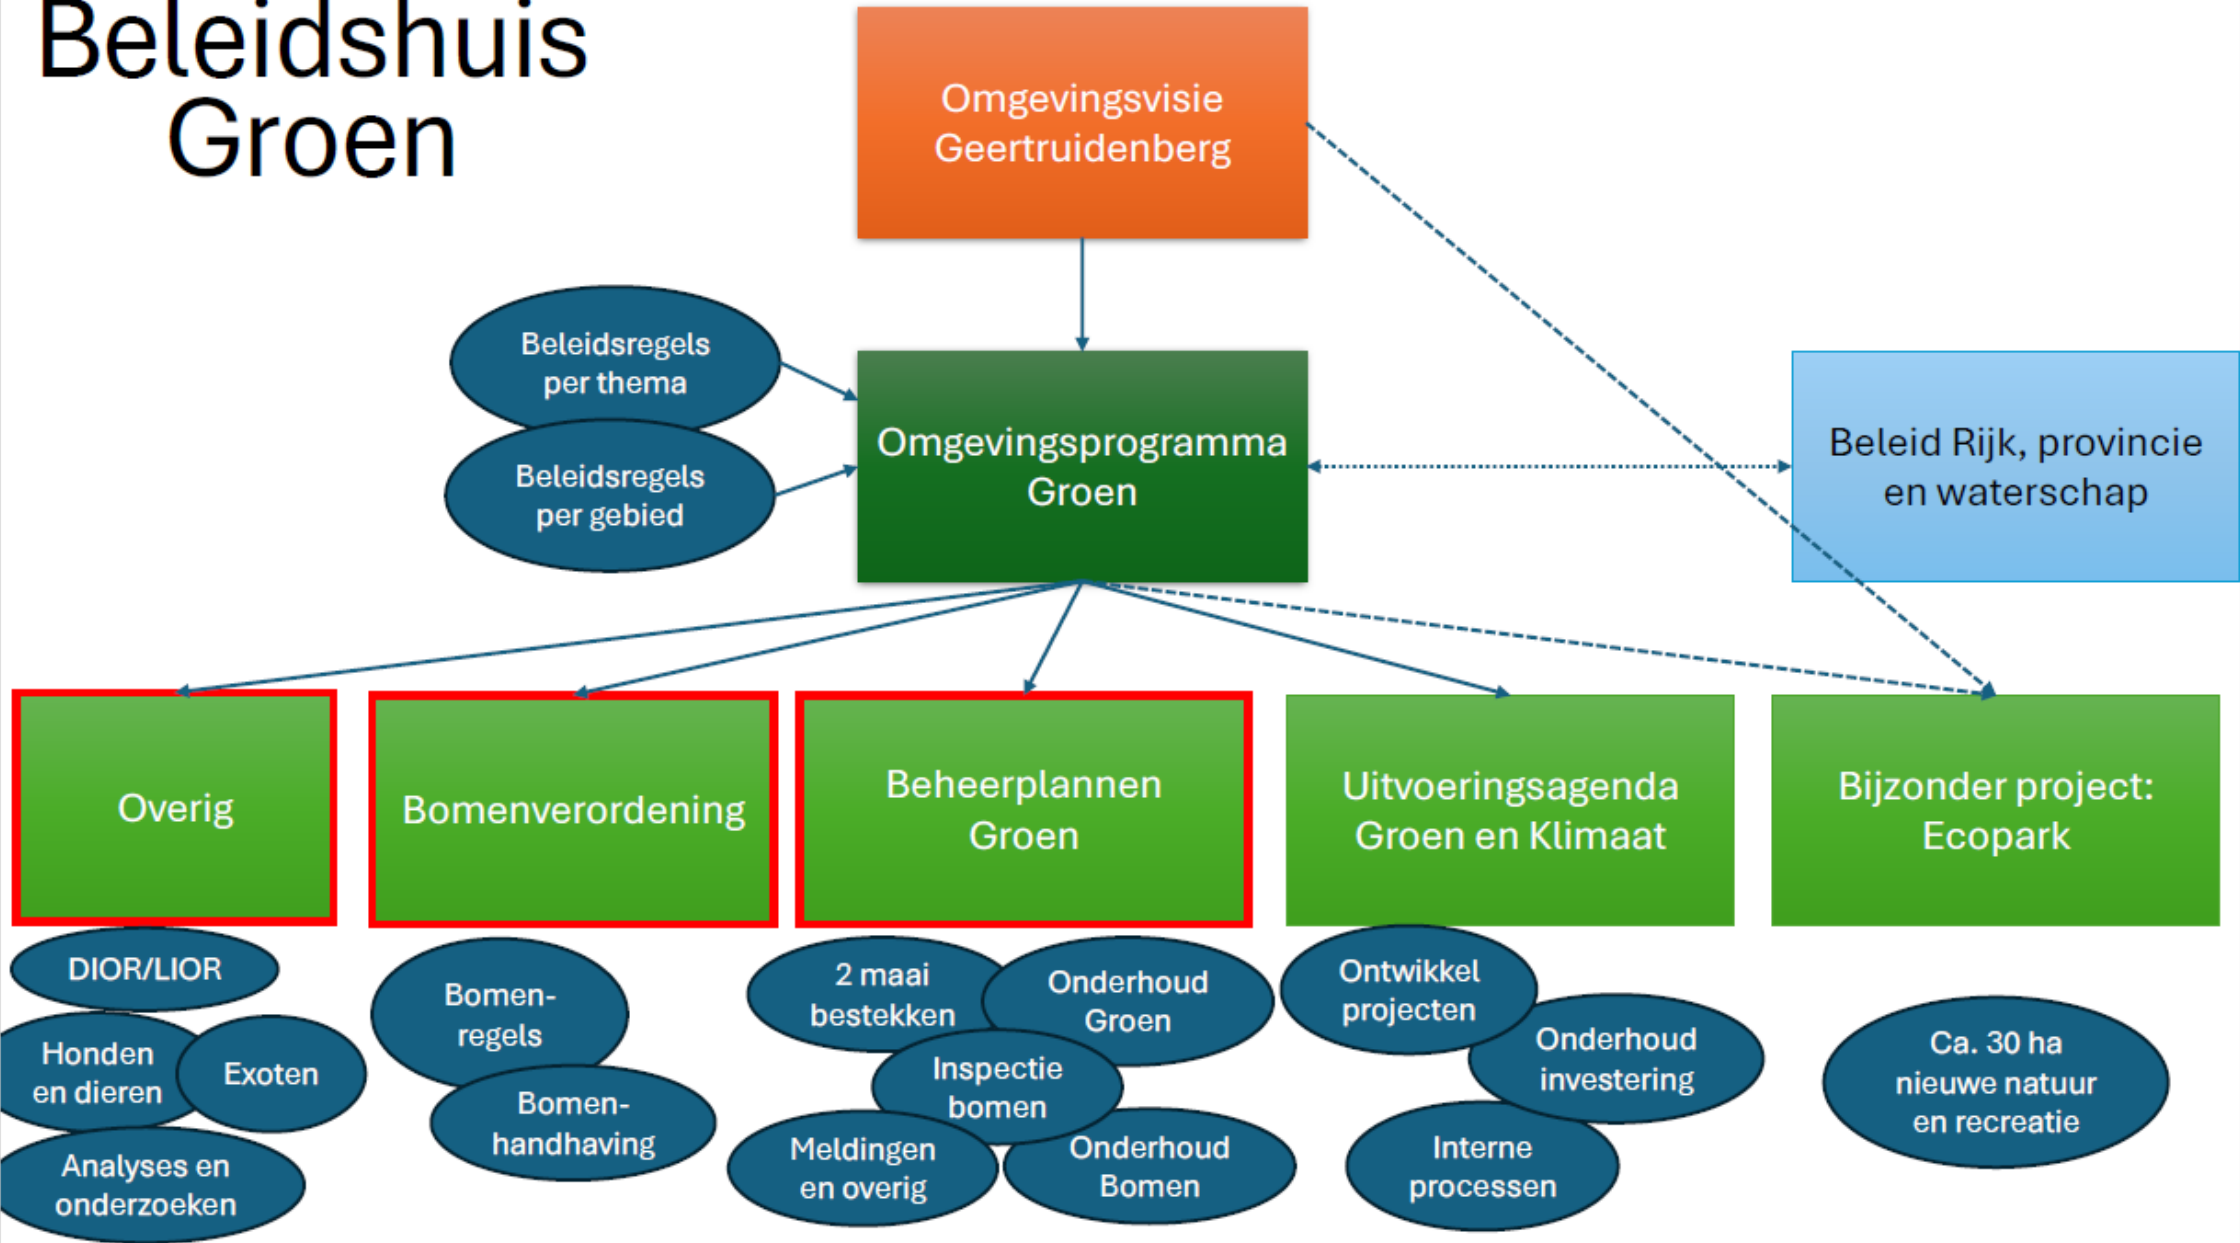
Beleidshuis Groen

Omgevingsvisie Geertruidenberg

Beleidsregels per thema

Beleidsregels per gebied

Omgevingsprogramma Groen

Beleid Rijk, provincie en waterschap

Overig

Bomenverordening

Beheerplannen Groen

Uitvoeringsagenda Groen en Klimaat

Bijzonder project: Ecopark

DIOR/LIOR

Honden en dieren

Exoten

Analyses en onderzoeken

Bomen-regels

Bomen-handhaving

2 maai bestekken

Onderhoud Groen

Inspectie bomen

Meldingen en overig

Onderhoud Bomen

Ontwikkel projecten

Onderhoud investering

Interne processen

Ca. 30 ha nieuwe natuur en recreatie